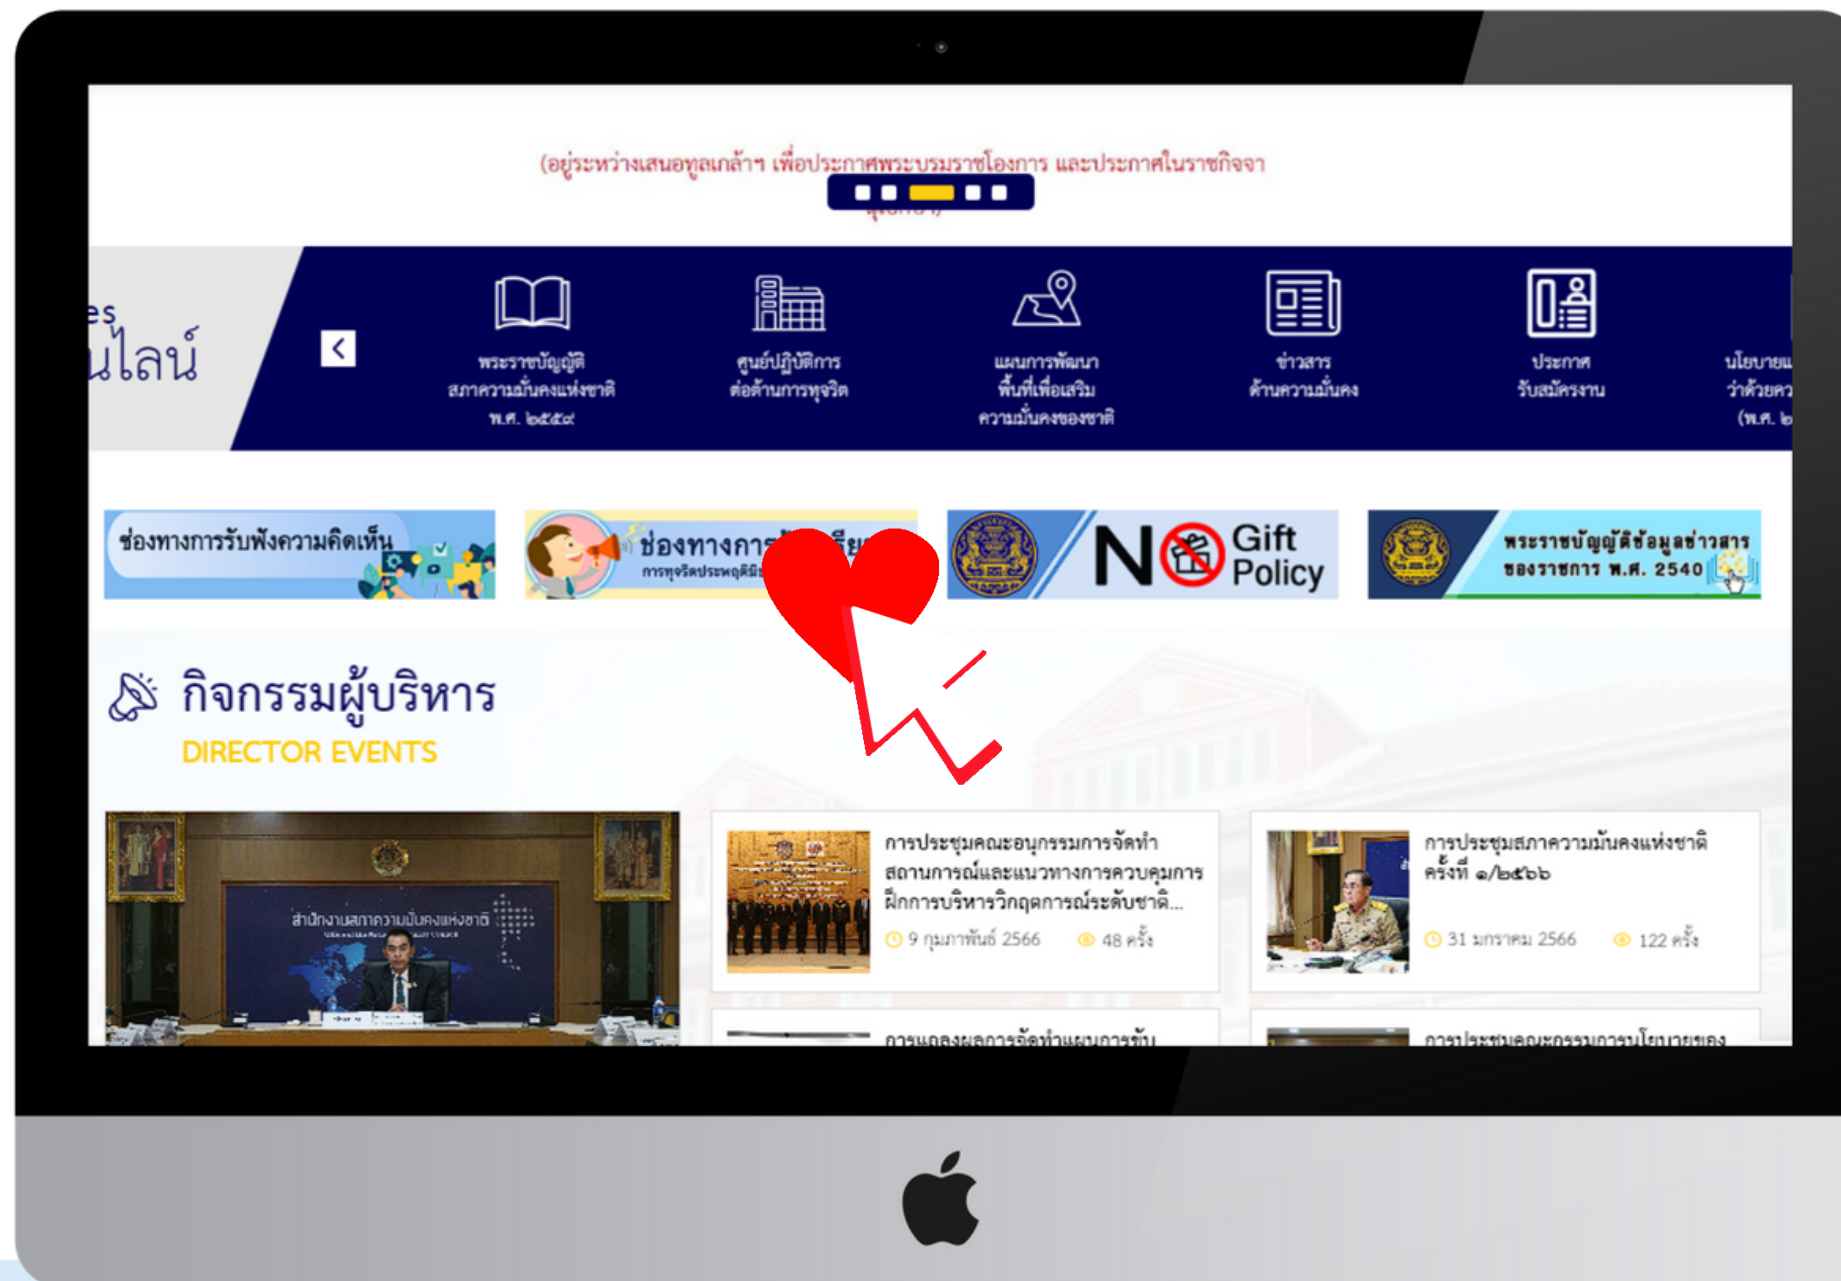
(อยู่ระหว่างเสนอทูลเกล้าฯ เพื่อประกาศพระบรมราชโองการ และประกาศในราชกิจจา

es
นไลน์

พระราชบัญญัติ สภาความมั่นคงแห่งชาติ พ.ศ. ๒๕๕๙

ศูนย์ปฏิบัติการ ต่อต้านการทุจริต

แผนการพัฒนา พื้นที่เพื่อเสริม ความมั่นคงของชาติ

ข่าวสาร ด้านความมั่นคง

ประกาศ รับสมัครงาน

นโยบายแ ว่าด้วยคว (พ.ศ. ๒

ช่องทางการรับฟังความคิดเห็น

ช่องทางการ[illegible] การทุจริตประพฤติมิ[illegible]

NO Gift Policy

พระราชบัญญัติข้อมูลข่าวสาร ของราชการ พ.ศ. 2540

กิจกรรมผู้บริหาร
DIRECTOR EVENTS

สำนักงานสภาความมั่นคงแห่งชาติ

การประชุมคณะอนุกรรมการจัดทำสถานการณ์และแนวทางการควบคุมการฝึกการบริหารวิกฤตการณ์ระดับชาติ...
9 กุมภาพันธ์ 2566 48 ครั้ง

การประชุมสภาความมั่นคงแห่งชาติ ครั้งที่ ๑/๒๕๖๖
31 มกราคม 2566 122 ครั้ง

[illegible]

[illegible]